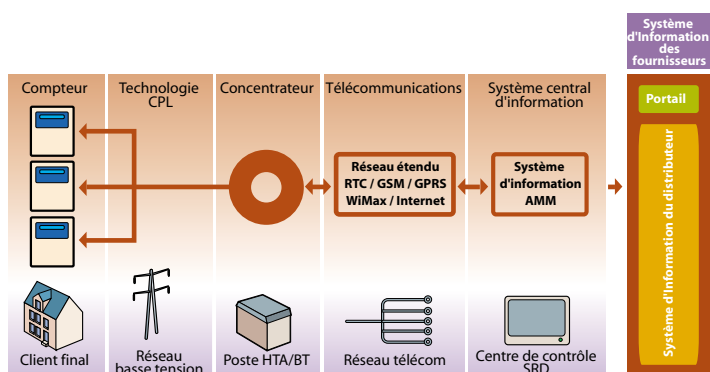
Système d'Information des fournisseurs

Compteur

Technologie CPL

Concentrateur

Télécommunications

Système central d'information

Réseau étendu RTC / GSM / GPRS WiMax / Internet

Système d'information AMM

Portail

Système d'Information du distributeur

Client final

Réseau basse tension

Poste HTA/BT

Réseau télécom

Centre de contrôle SRD